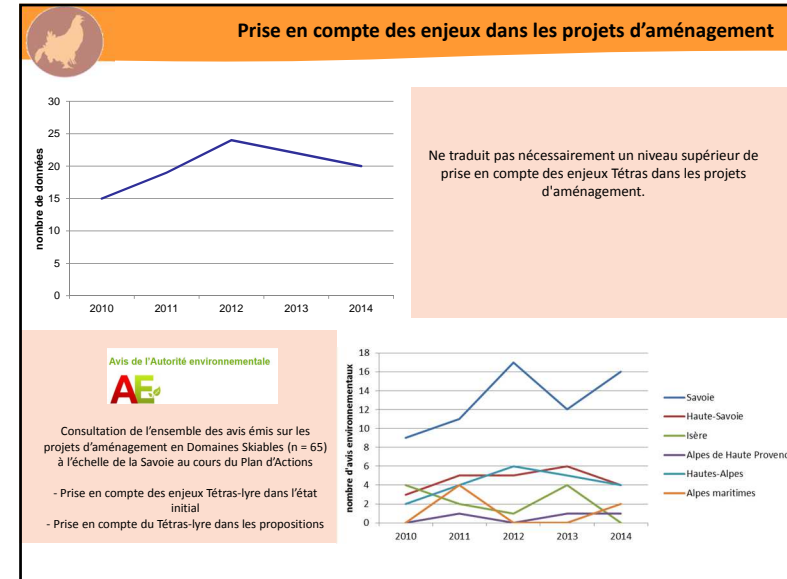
Prise en compte des enjeux dans les projets d'aménagement

nombre de données

30
25
20
15
10
5
0

2010 2011 2012 2013 2014

Ne traduit pas nécessairement un niveau supérieur de prise en compte des enjeux Tétras dans les projets d'aménagement.

Avis de l'Autorité environnementale

AE

Consultation de l'ensemble des avis émis sur les projets d'aménagement en Domaines Skiables (n = 65) à l'échelle de la Savoie au cours du Plan d'Actions

- Prise en compte des enjeux Tétras-lyre dans l'état initial
- Prise en compte du Tétras-lyre dans les propositions

nombre d'avis environnementaux

18
16
14
12
10
8
6
4
2
0

2010 2011 2012 2013 2014

Savoie
Haute-Savoie
Isère
Alpes de Haute Provenc
Hautes-Alpes
Alpes maritimes